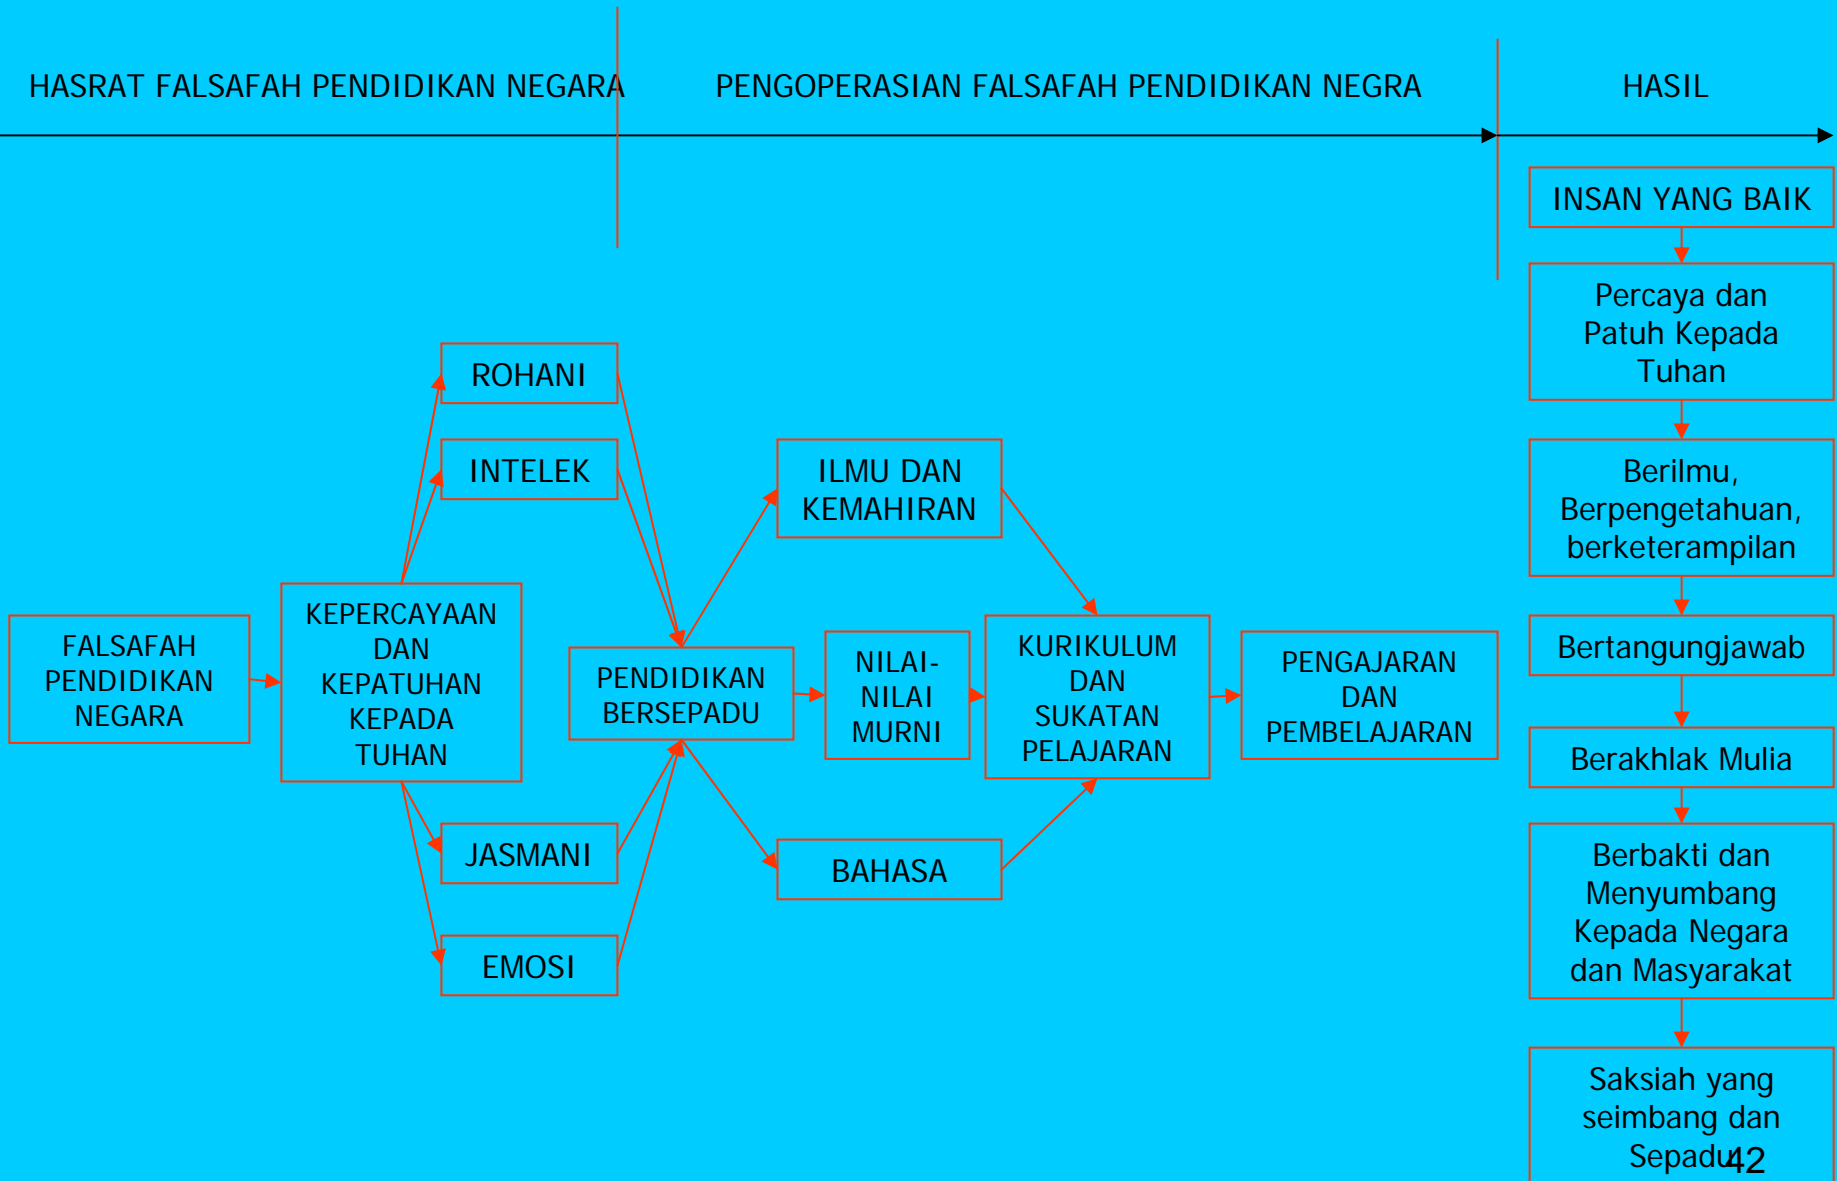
HASRAT FALSAFAH PENDIDIKAN NEGARA

PENGOPERASIAN FALSAFAH PENDIDIKAN NEGRA

HASIL

INSAN YANG BAIK

Percaya dan Patuh Kepada Tuhan

Berilmu, Berpengetahuan, berketerampilan

Bertangungjawab

Berakhlak Mulia

Berbakti dan Menyumbang Kepada Negara dan Masyarakat

Saksiah yang seimbang dan Sepadu

ROHANI

INTELEK

ILMU DAN KEMAHIRAN

FALSAFAH PENDIDIKAN NEGARA

KEPERCAYAAN DAN KEPATUHAN KEPADA TUHAN

PENDIDIKAN BERSEPADU

NILAI-NILAI MURNI

KURIKULUM DAN SUKATAN PELAJARAN

PENGAJARAN DAN PEMBELAJARAN

JASMANI

BAHASA

EMOSI

42